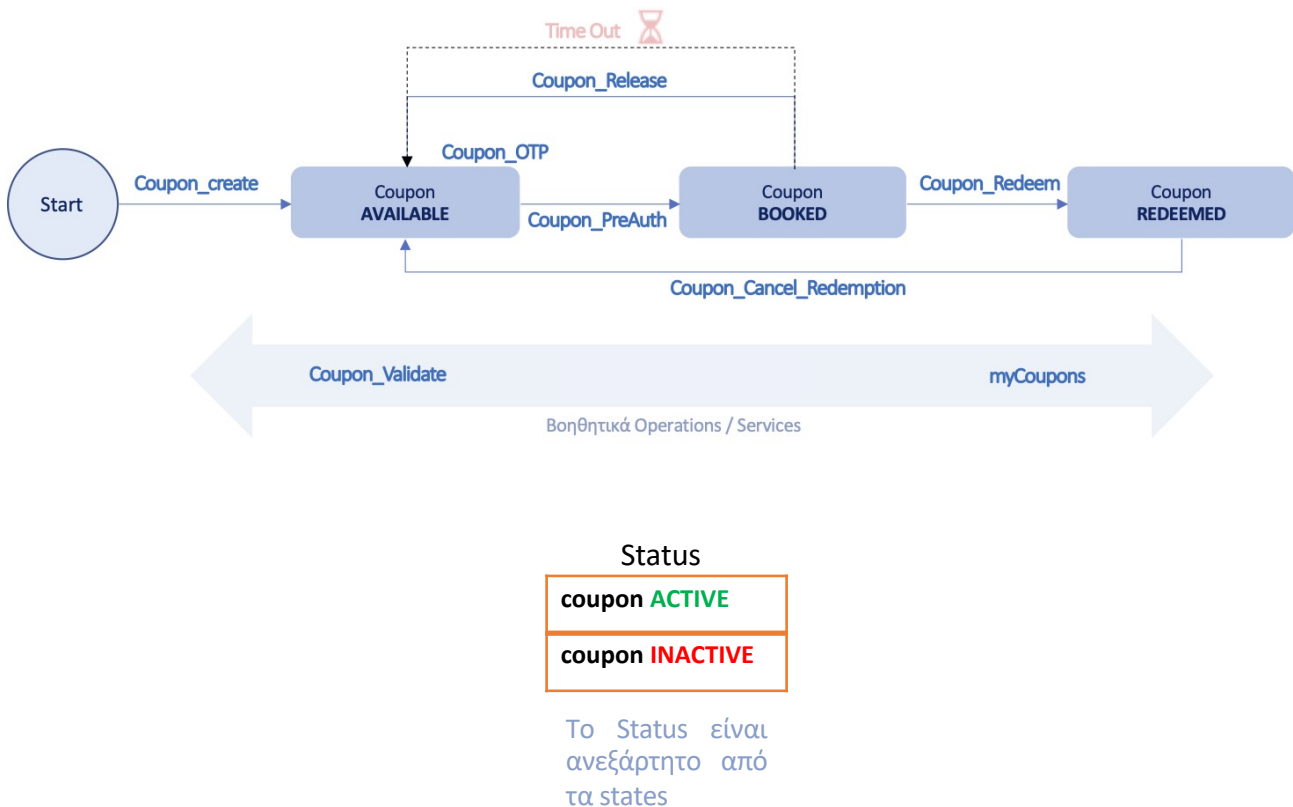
Time Out

Coupon_Release

Coupon_OTP

Start

Coupon_create

Coupon
AVAILABLE

Coupon_PreAuth

Coupon
BOOKED

Coupon_Redeem

Coupon
REDEEMED

Coupon_Cancel_Redemption

Coupon_Validate

myCoupons

Βοηθητικά Operations / Services

Status

| coupon ACTIVE |
|---|
| coupon INACTIVE |

Το Status είναι ανεξάρτητο από τα states